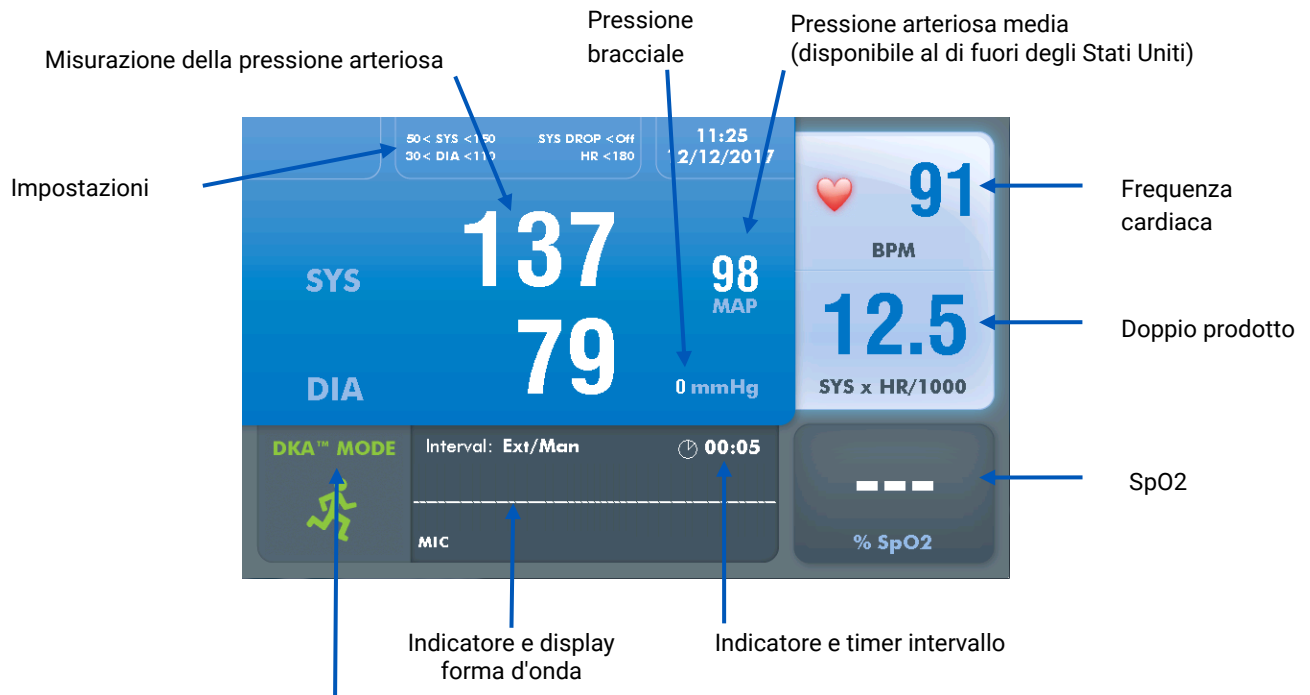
Misurazione della pressione arteriosa

Pressione bracciale

Pressione arteriosa media (disponibile al di fuori degli Stati Uniti)

Impostazioni

50< SYS <1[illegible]0 SYS DROP <Off
30< DIA <11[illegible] HR <180

11:25
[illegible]2/12/2017

SYS
137
79
DIA

98
MAP

0 mmHg

91
BPM

12.5
SYS x HR/1000

Frequenza cardiaca

Doppio prodotto

DKA™ MODE

Interval: Ext/Man

00:05

MIC

---
% SpO2

SpO2

Indicatore e display forma d'onda

Indicatore e timer intervallo